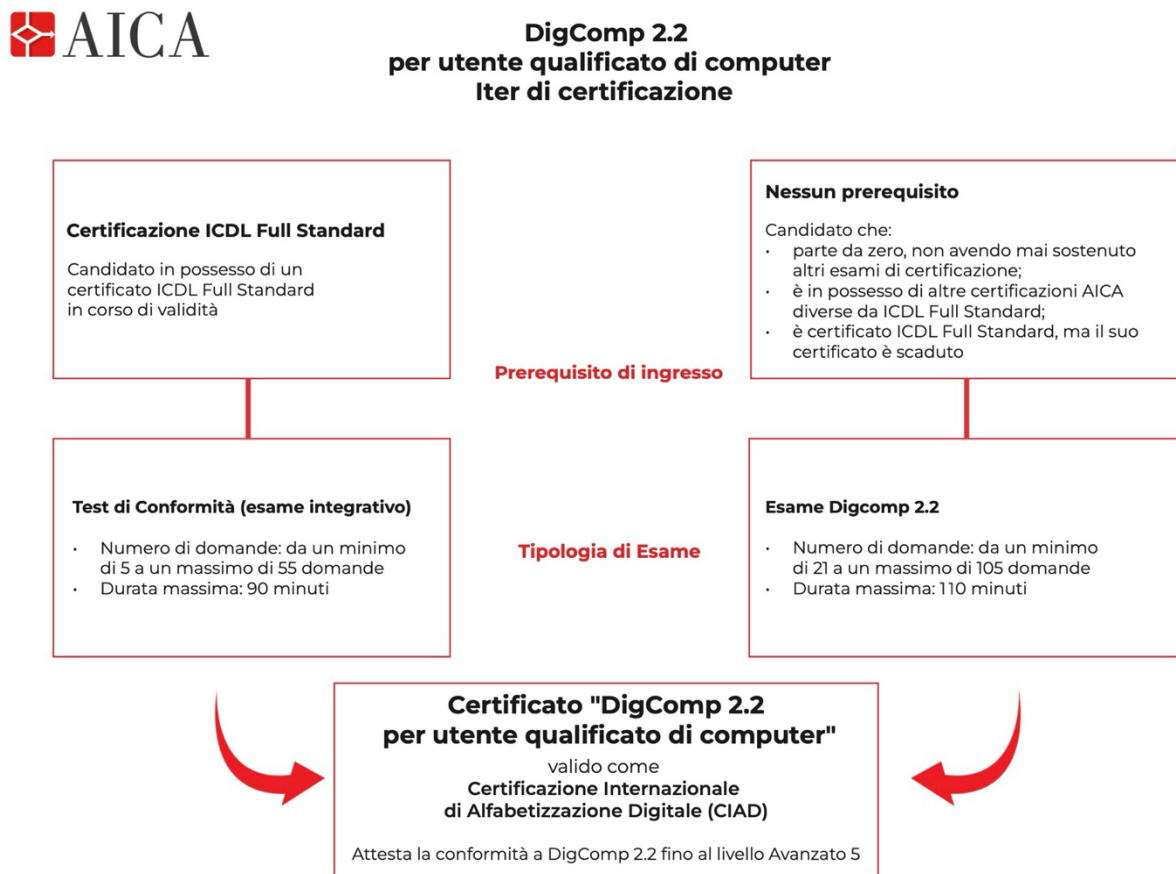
AICA

DigComp 2.2
per utente qualificato di computer
Iter di certificazione

Certificazione ICDL Full Standard

Candidato in possesso di un certificato ICDL Full Standard in corso di validità

Nessun prerequisito

Candidato che:
• parte da zero, non avendo mai sostenuto altri esami di certificazione;
• è in possesso di altre certificazioni AICA diverse da ICDL Full Standard;
• è certificato ICDL Full Standard, ma il suo certificato è scaduto

Prerequisito di ingresso

Test di Conformità (esame integrativo)

• Numero di domande: da un minimo di 5 a un massimo di 55 domande
• Durata massima: 90 minuti

Tipologia di Esame

Esame Digcomp 2.2

• Numero di domande: da un minimo di 21 a un massimo di 105 domande
• Durata massima: 110 minuti

Certificato "DigComp 2.2
per utente qualificato di computer"
valido come
Certificazione Internazionale
di Alfabetizzazione Digitale (CIAD)

Attesta la conformità a DigComp 2.2 fino al livello Avanzato 5